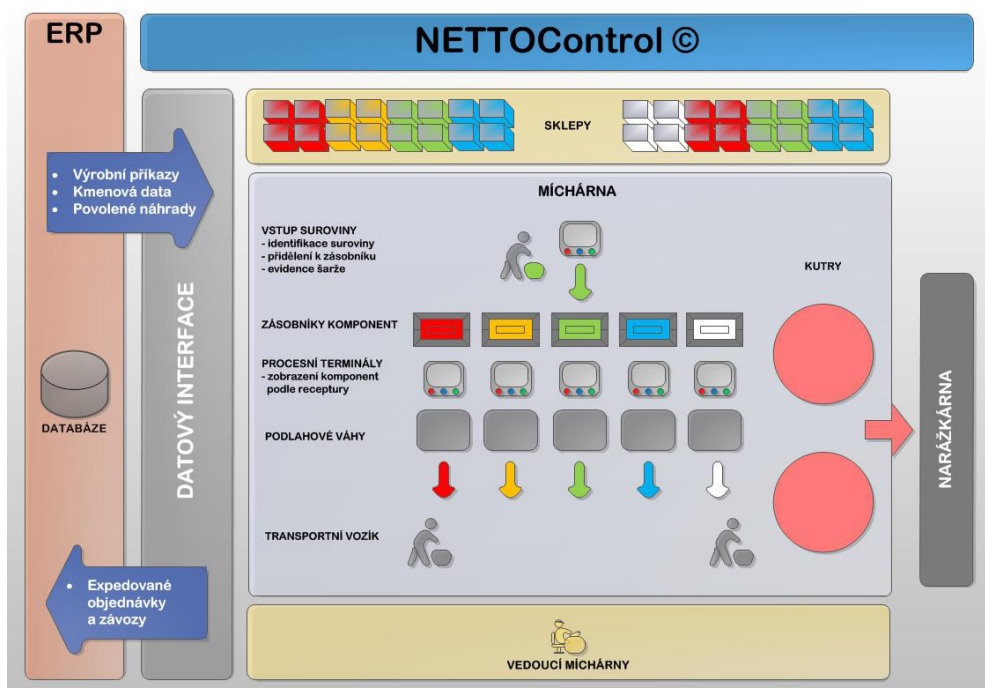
ERP

NETTOControl ©

- Výrobní příkazy
- Kmenová data
- Povolené náhrady

DATABÁZE

- Expedované objednávky a závozy

DATOVÝ INTERFACE

SKLEPY

MÍCHÁRNA

VSTUP SUROVINY
- identifikace suroviny
- přidělení k zásobníku
- evidence šarže

KUTRY

ZÁSOBNÍKY KOMPONENT

PROCESNÍ TERMINÁLY
- zobrazení komponent podle receptury

PODLAHOVÉ VÁHY

TRANSPORTNÍ VOZÍK

NARÁŽKÁRNA

VEDOUCÍ MÍCHÁRNY